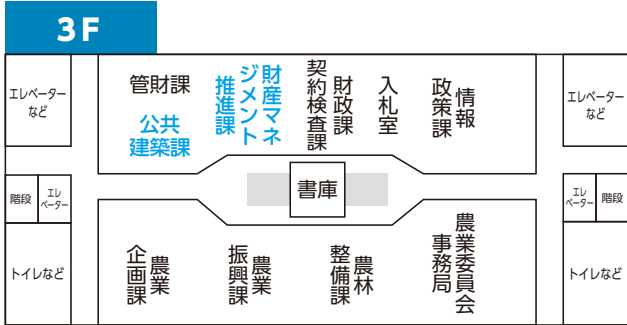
3F

エレベーターなど

管財課

公共建築課

財産マネジメント推進課

契約検査課

財政課

入札室

情報政策課

エレベーターなど

階段

エレベーター

書庫

エレベーター

階段

トイレなど

農業企画課

農業振興課

農林整備課

農業委員会事務局

トイレなど